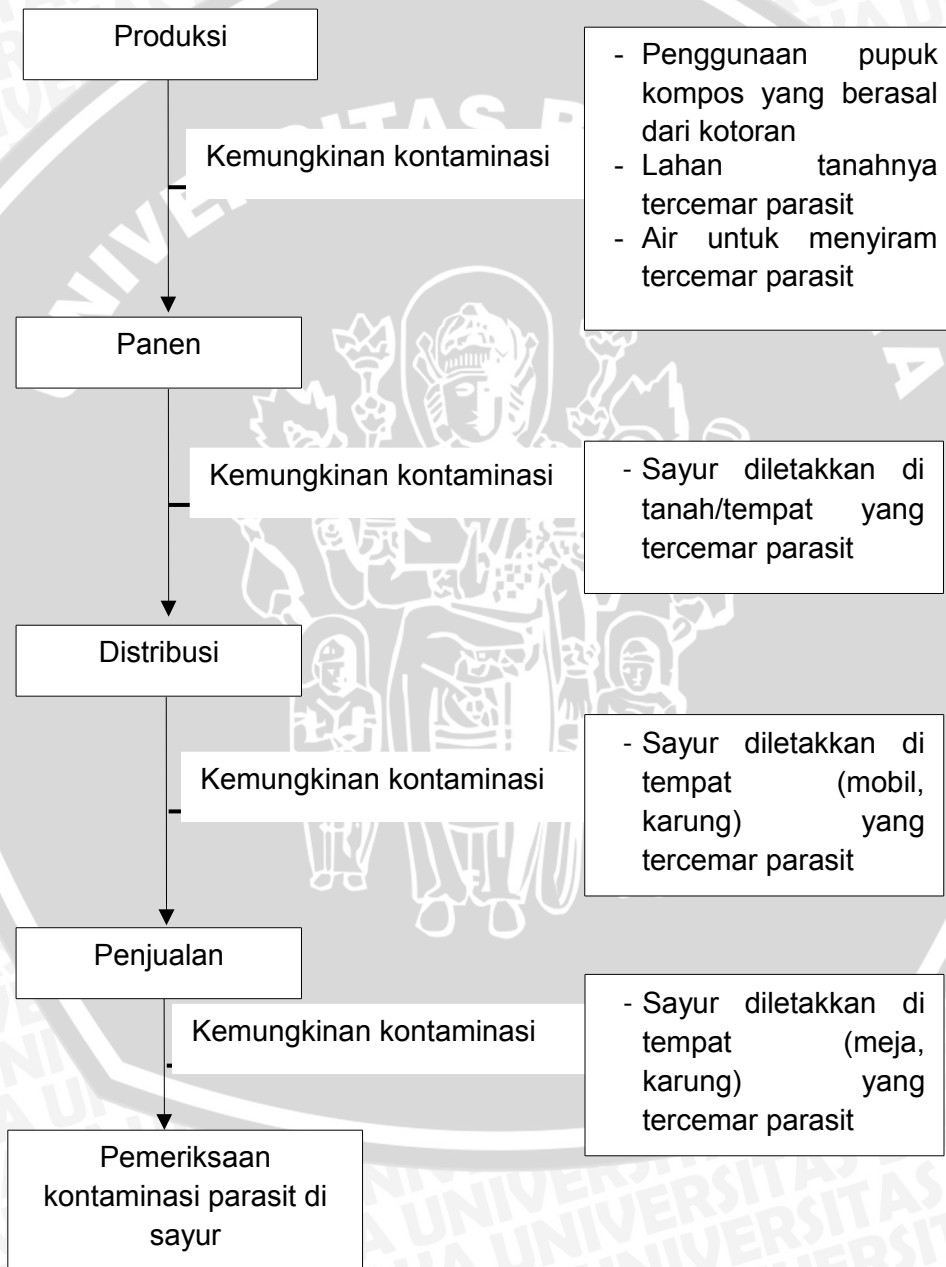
Produksi

Kemungkinan kontaminasi

- Penggunaan pupuk kompos yang berasal dari kotoran
- Lahan tanahnya tercemar parasit
- Air untuk menyiram tercemar parasit

Panen

Kemungkinan kontaminasi

- Sayur diletakkan di tanah/tempat yang tercemar parasit

Distribusi

Kemungkinan kontaminasi

- Sayur diletakkan di tempat (mobil, karung) yang tercemar parasit

Penjualan

Kemungkinan kontaminasi

- Sayur diletakkan di tempat (meja, karung) yang tercemar parasit

Pemeriksaan kontaminasi parasit di sayur